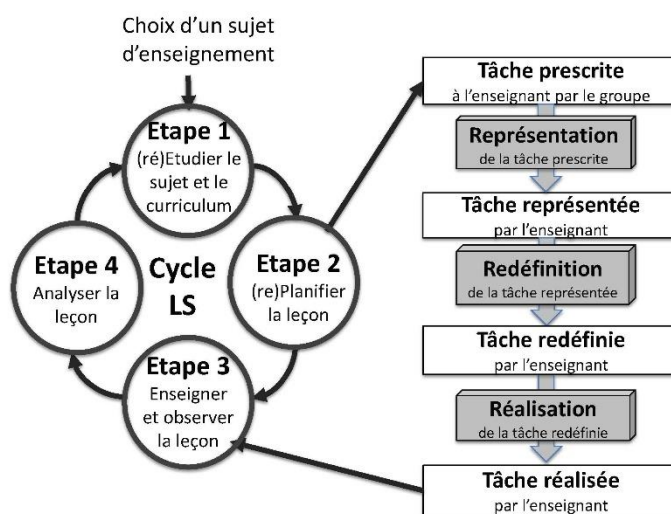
Choix d'un sujet d'enseignement

Etape 1
(ré)Etudier le sujet et le curriculum

Etape 2
(re)Planifier la leçon

Etape 3
Enseigner et observer la leçon

Etape 4
Analyser la leçon

Cycle LS

Tâche prescrite
à l'enseignant par le groupe

Représentation
de la tâche prescrite

Tâche représentée
par l'enseignant

Redéfinition
de la tâche représentée

Tâche redéfinie
par l'enseignant

Réalisation
de la tâche redéfinie

Tâche réalisée
par l'enseignant